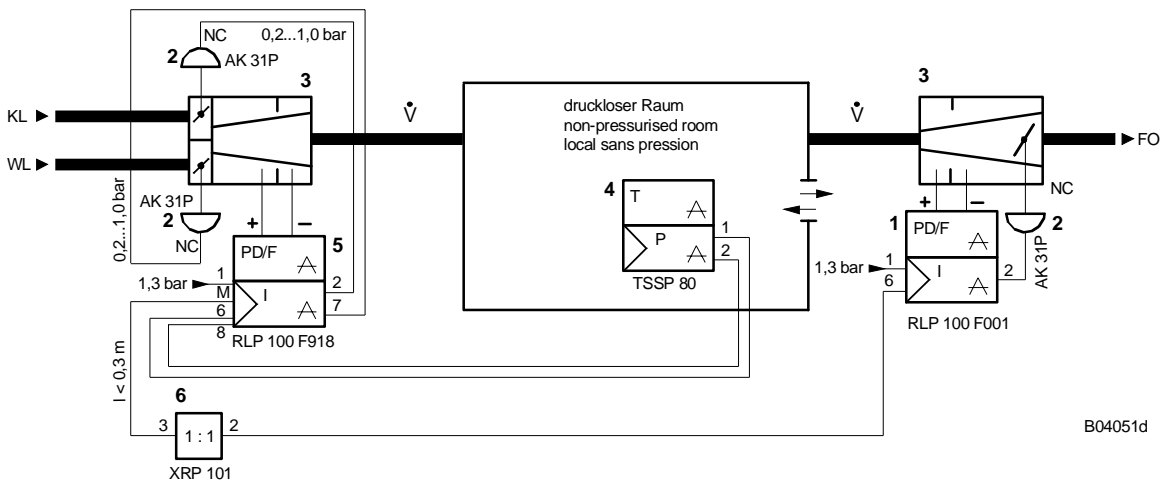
NC
0,2...1,0 bar
2
AK 31P
3
KL
WL
$\dot{V}$
druckloser Raum
non-pressurised room
local sans pression
$\dot{V}$
3
FO
AK 31P
2
NC
0,2...1,0 bar
+
–
5
PD/F
1,3 bar
1
M
I
2
6
7
8
RLP 100 F918
4
T
P
1
2
TSSP 80
NC
+
–
1
PD/F
2
1,3 bar
1
I
6
2
AK 31P
RLP 100 F001
l < 0,3 m
6
3
1 : 1
2
XRP 101
B04051d